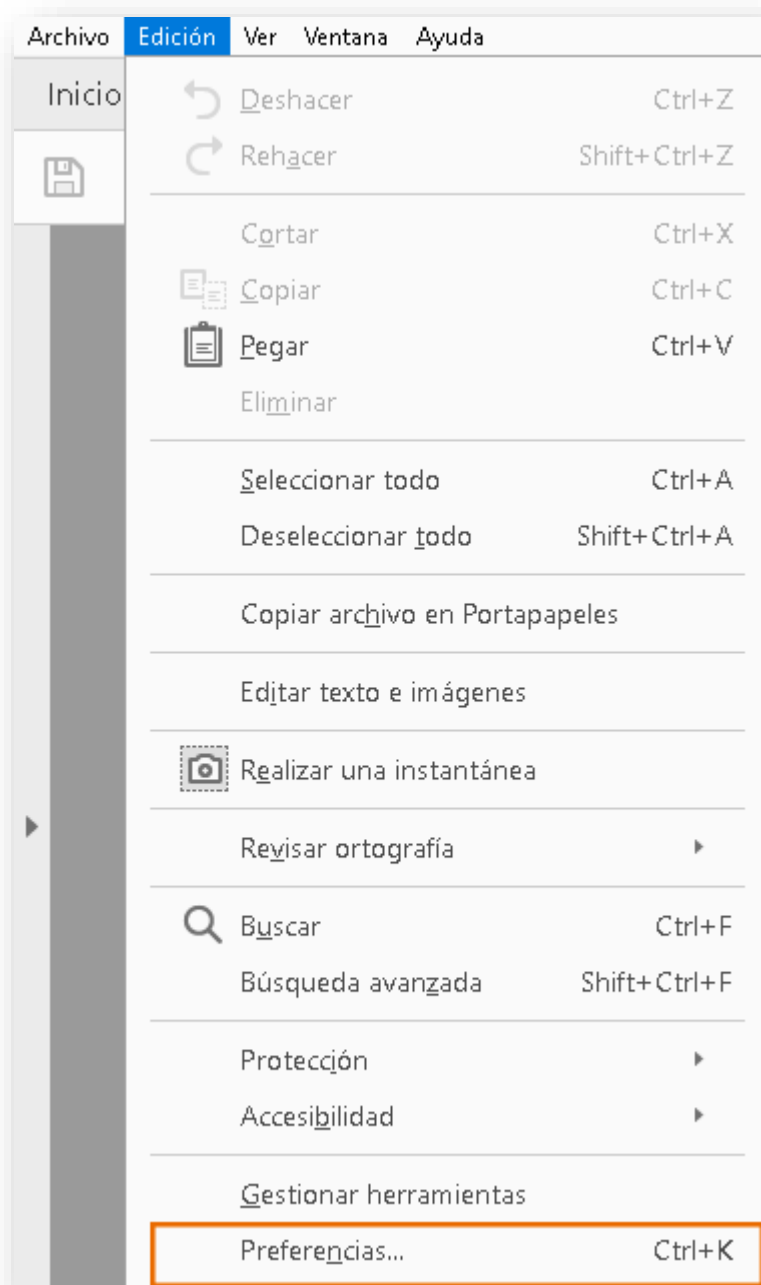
Archivo Edición Ver Ventana Ayuda

Inicio

Deshacer Ctrl+Z
Rehacer Shift+Ctrl+Z

Cortar Ctrl+X
Copiar Ctrl+C
Pegar Ctrl+V
Eliminar

Seleccionar todo Ctrl+A
Deseleccionar todo Shift+Ctrl+A

Copiar archivo en Portapapeles

Editar texto e imágenes

Realizar una instantánea

Revisar ortografía

Buscar Ctrl+F
Búsqueda avanzada Shift+Ctrl+F

Protección
Accesibilidad

Gestionar herramientas
Preferencias... Ctrl+K